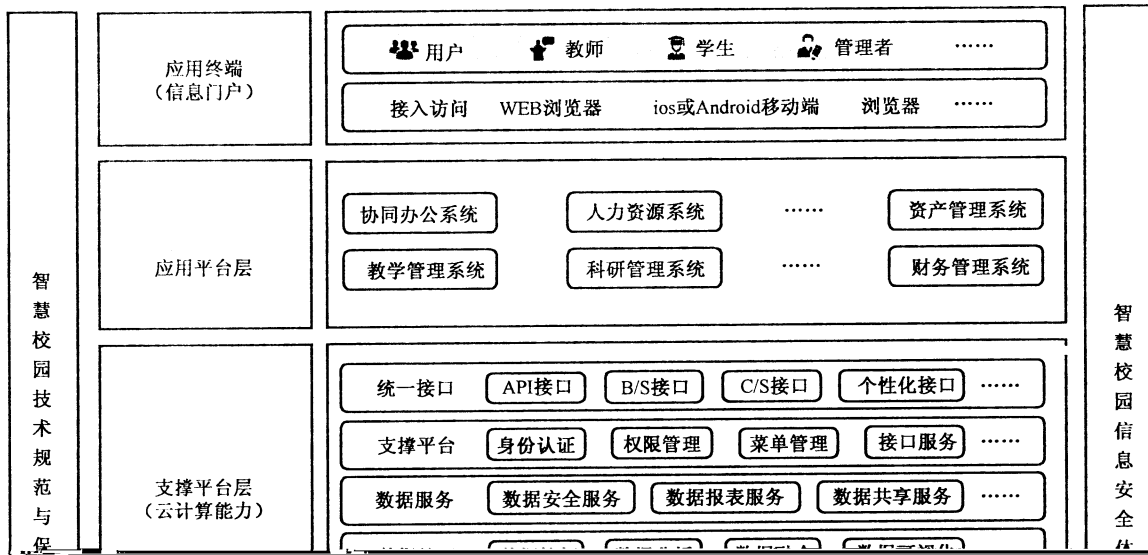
智慧校园技术规范与保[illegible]

应用终端
（信息门户）

用户　教师　学生　管理者　……

接入访问　WEB浏览器　ios或Android移动端　浏览器　……

应用平台层

协同办公系统　人力资源系统　……　资产管理系统

教学管理系统　科研管理系统　……　财务管理系统

支撑平台层
（云计算能力）

统一接口　API接口　B/S接口　C/S接口　个性化接口　……

支撑平台　身份认证　权限管理　菜单管理　接口服务　……

数据服务　数据安全服务　数据报表服务　数据共享服务　……

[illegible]

智慧校园信息安全体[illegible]